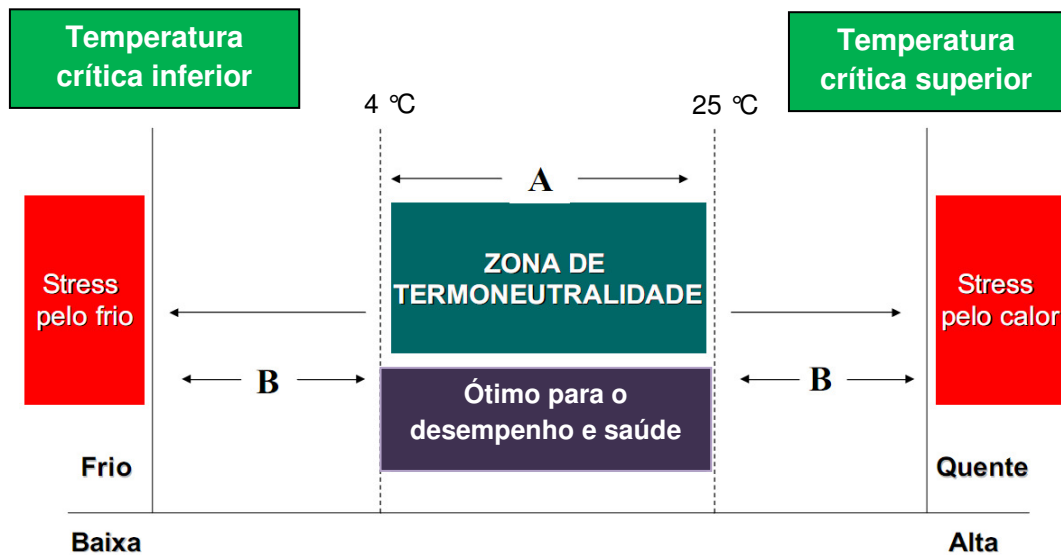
Temperatura crítica inferior

Temperatura crítica superior

4 ℃

25 ℃

A

Stress pelo frio

ZONA DE TERMONEUTRALIDADE

Stress pelo calor

B

Ótimo para o desempenho e saúde

B

Frio

Quente

Baixa

Alta